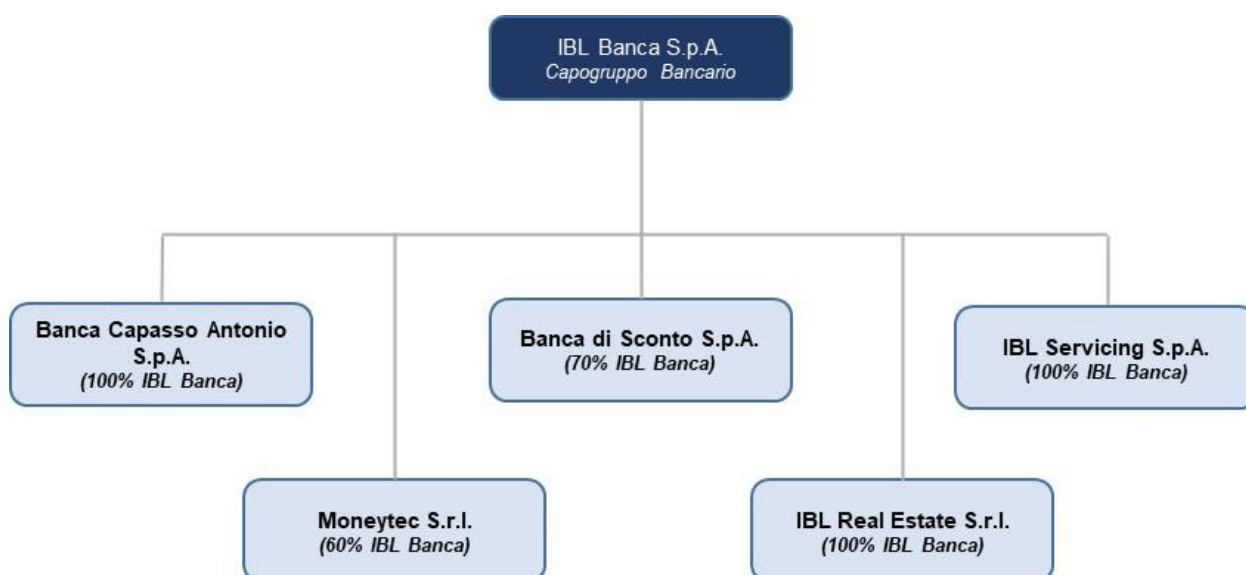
IBL Banca S.p.A.
*Capogruppo Bancario*

**Banca Capasso Antonio S.p.A.**
*(100% IBL Banca)*

**Banca di Sconto S.p.A.**
*(70% IBL Banca)*

**IBL Servicing S.p.A.**
*(100% IBL Banca)*

**Moneytec S.r.l.**
*(60% IBL Banca)*

**IBL Real Estate S.r.l.**
*(100% IBL Banca)*